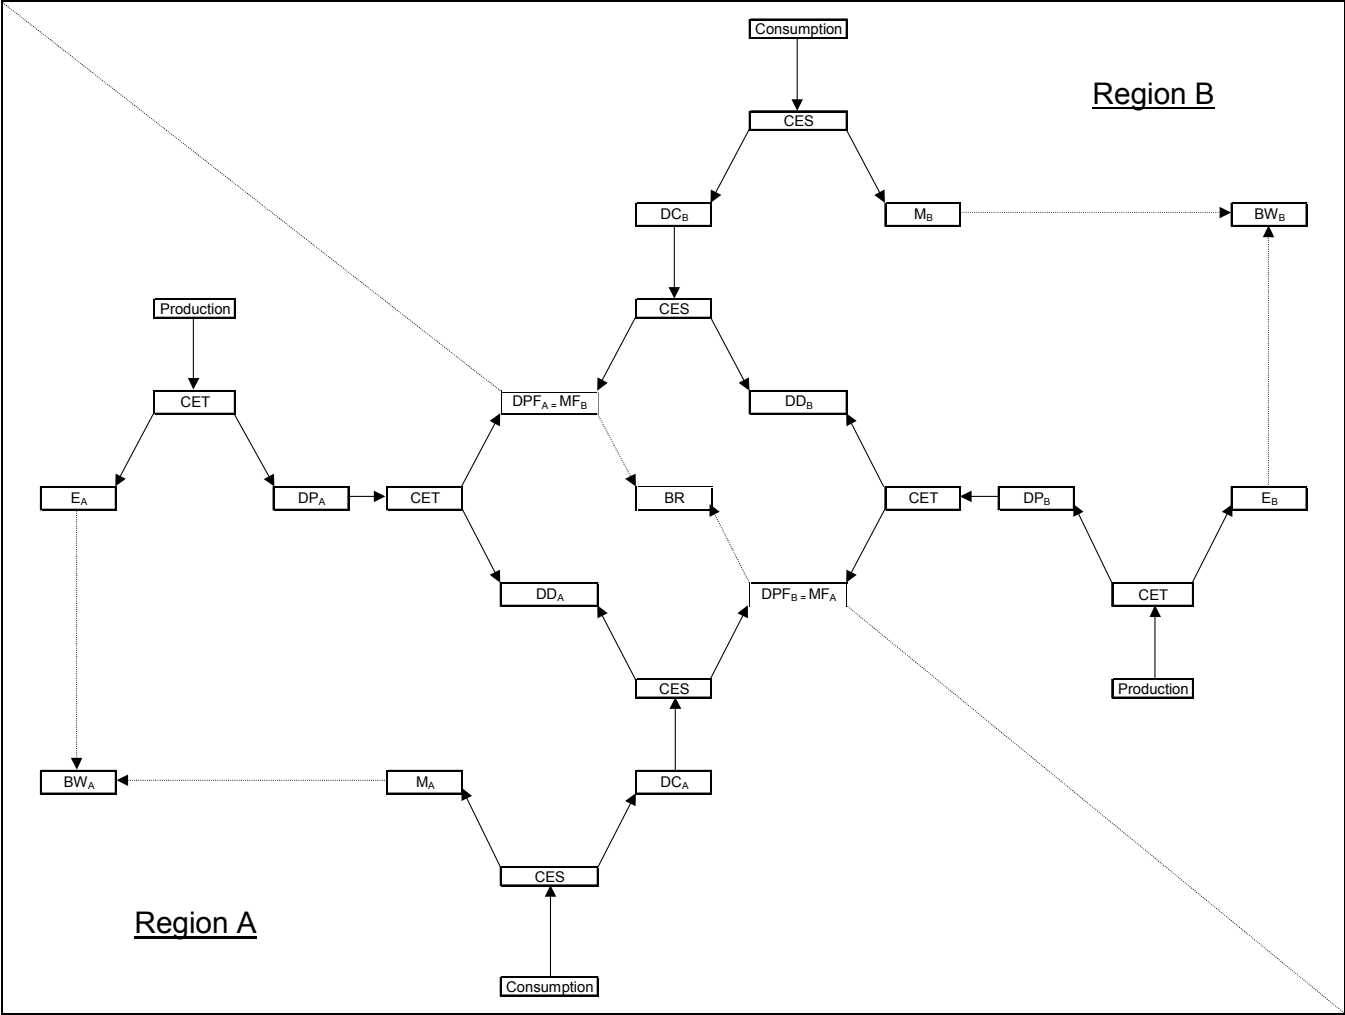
Consumption

Region B

CES

$DC_B$

$M_B$

$BW_B$

Production

CES

CET

$DPF_A = MF_B$

$DD_B$

$E_A$

$DP_A$

CET

BR

CET

$DP_B$

$E_B$

$DD_A$

$DPF_B = MF_A$

CET

CES

Production

$BW_A$

$M_A$

$DC_A$

CES

Region A

Consumption